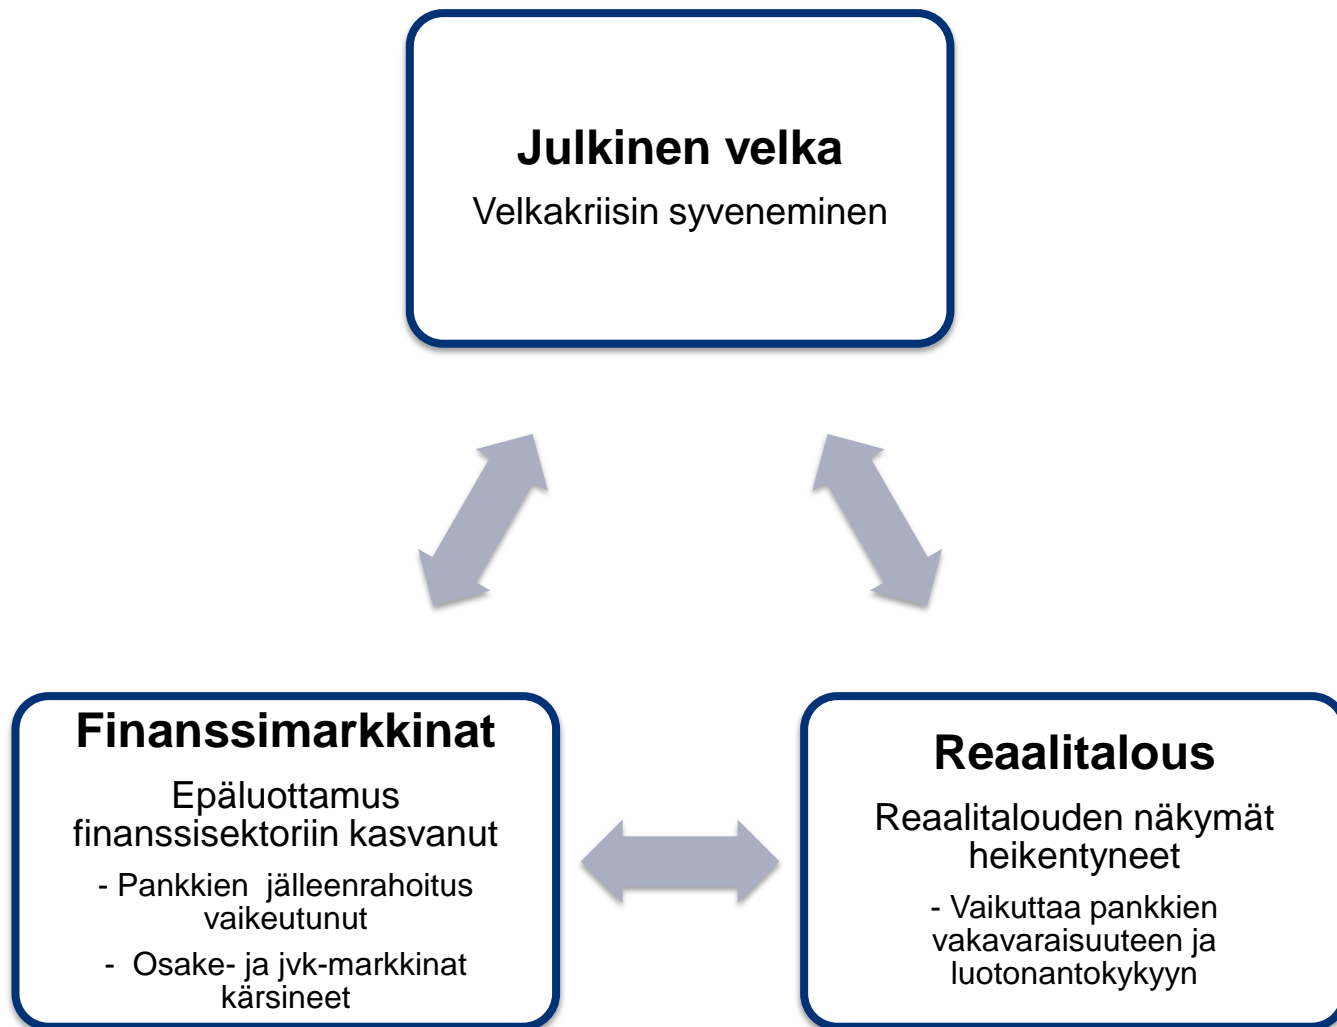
Julkinen velka

Velkakriisin syveneminen

Finanssimarkkinat

Epäluottamus finanssisektoriin kasvanut

- Pankkien jälleenrahoitus vaikeutunut

- Osake- ja jvk-markkinat kärsineet

Reaalitalous

Reaalitalouden näkymät heikentyneet

- Vaikuttaa pankkien vakavaraisuuteen ja luotonantokykyyn